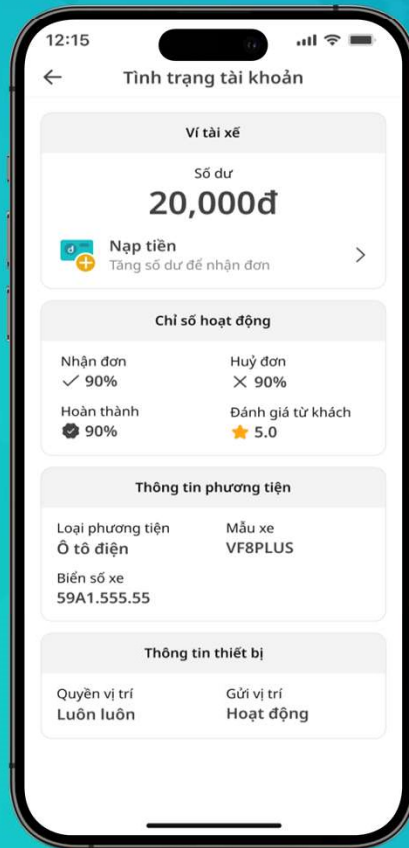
12:15

Tình trạng tài khoản

Ví tài xế

Số dư
20,000đ

Nạp tiền
Tăng số dư để nhận đơn

Chỉ số hoạt động

Nhận đơn
✓ 90%

Huỷ đơn
✕ 90%

Hoàn thành
90%

Đánh giá từ khách
5.0

Thông tin phương tiện

Loại phương tiện
Ô tô điện

Mẫu xe
VF8PLUS

Biển số xe
59A1.555.55

Thông tin thiết bị

Quyền vị trí
Luôn luôn

Gửi vị trí
Hoạt động